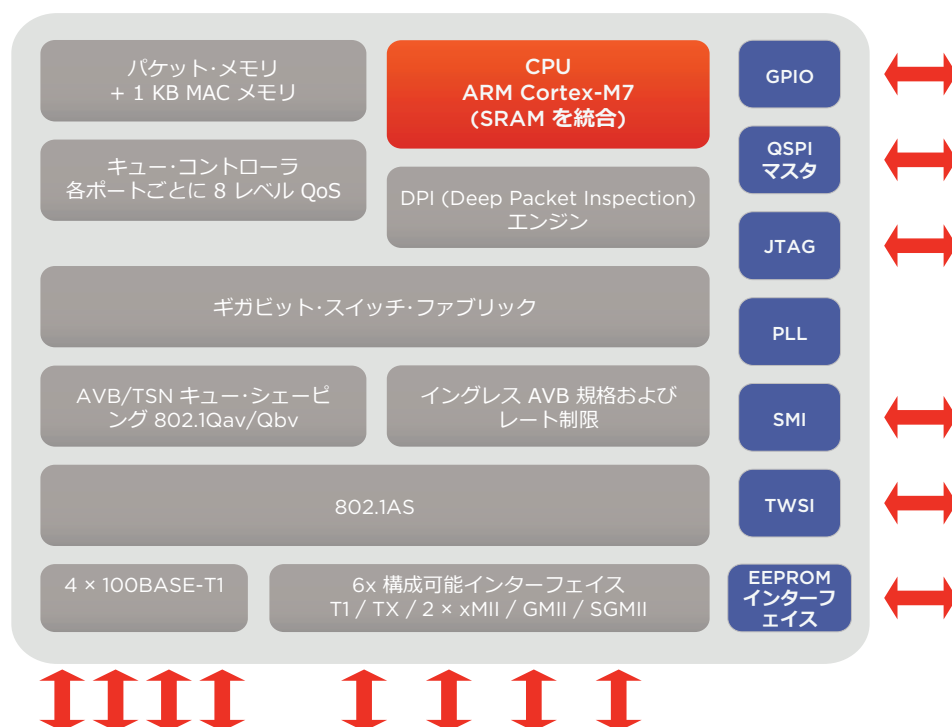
パケット・メモリ
+ 1 KB MAC メモリ

CPU
ARM Cortex-M7
(SRAM を統合)

GPIO

キュー・コントローラ
各ポートごとに 8 レベル QoS

DPI (Deep Packet Inspection)
エンジン

QSPI
マスタ

JTAG

ギガビット・スイッチ・ファブリック

PLL

AVB/TSN キュー・シェーピング 802.1Qav/Qbv

イングレス AVB 規格および
レート制限

SMI

802.1AS

TWSI

4 × 100BASE-T1

6x 構成可能インターフェイス
T1 / TX / 2 × xMII / GMII / SGMII

EEPROM
インターフェイス